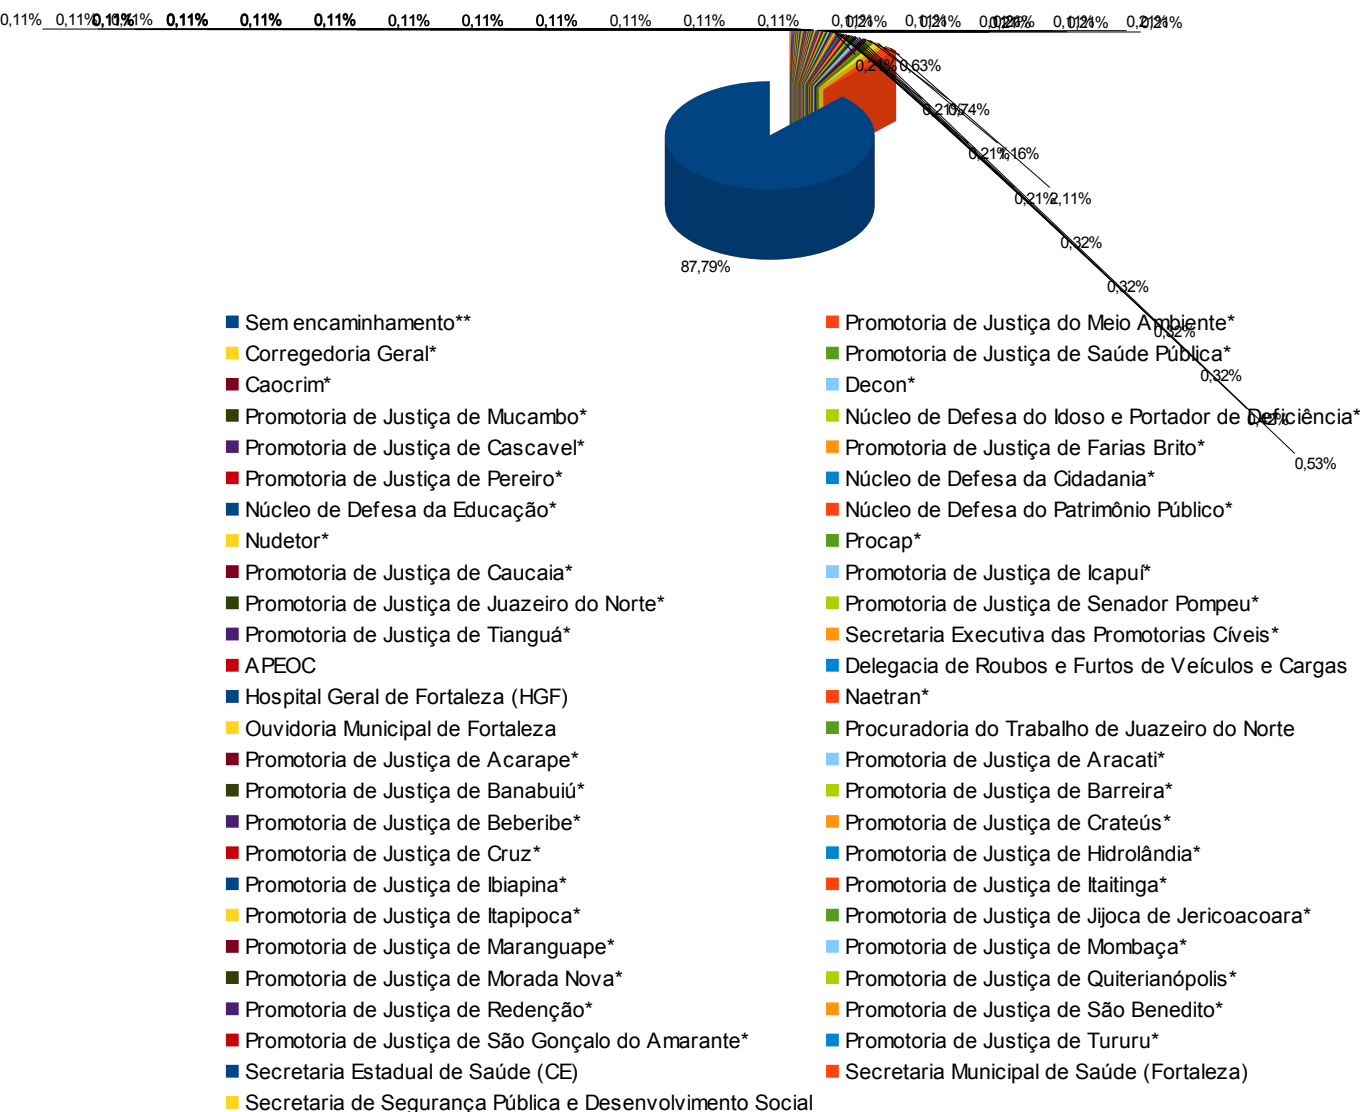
0,11% 0,11% 0,11% 0,11% 0,11% 0,11% 0,11% 0,11% 0,11% 0,11% 0,11% 0,11% 0,11% 0,11% 0,11% 0,11% 0,11% 0,11% 0,21% 0,21%

0,21% 0,63%
0,21% 0,74%
0,21% 1,16%
0,21% 2,11%
0,32%
0,32%
0,32%
0,32%
0,42%
0,53%

87,79%

Sem encaminhamento**
Corregedoria Geral*
Caocrim*
Promotoria de Justiça de Mucambo*
Promotoria de Justiça de Cascavel*
Promotoria de Justiça de Pereiro*
Núcleo de Defesa da Educação*
Nudetor*
Promotoria de Justiça de Caucaia*
Promotoria de Justiça de Juazeiro do Norte*
Promotoria de Justiça de Tianguá*
APEOC
Hospital Geral de Fortaleza (HGF)
Ouvidoria Municipal de Fortaleza
Promotoria de Justiça de Acarape*
Promotoria de Justiça de Banabuiú*
Promotoria de Justiça de Beberibe*
Promotoria de Justiça de Cruz*
Promotoria de Justiça de Ibiapina*
Promotoria de Justiça de Itapipoca*
Promotoria de Justiça de Maranguape*
Promotoria de Justiça de Morada Nova*
Promotoria de Justiça de Redenção*
Promotoria de Justiça de São Gonçalo do Amarante*
Secretaria Estadual de Saúde (CE)
Secretaria de Segurança Pública e Desenvolvimento Social

Promotoria de Justiça do Meio Ambiente*
Promotoria de Justiça de Saúde Pública*
Decon*
Núcleo de Defesa do Idoso e Portador de Deficiência*
Promotoria de Justiça de Farias Brito*
Núcleo de Defesa da Cidadania*
Núcleo de Defesa do Patrimônio Público*
Procap*
Promotoria de Justiça de Icapuí*
Promotoria de Justiça de Senador Pompeu*
Secretaria Executiva das Promotorias Cíveis*
Delegacia de Roubos e Furtos de Veículos e Cargas
Naetran*
Procuradoria do Trabalho de Juazeiro do Norte
Promotoria de Justiça de Aracati*
Promotoria de Justiça de Barreira*
Promotoria de Justiça de Crateús*
Promotoria de Justiça de Hidrolândia*
Promotoria de Justiça de Itaitinga*
Promotoria de Justiça de Jijoca de Jericoacoara*
Promotoria de Justiça de Mombaça*
Promotoria de Justiça de Quiterianópolis*
Promotoria de Justiça de São Benedito*
Promotoria de Justiça de Tururu*
Secretaria Municipal de Saúde (Fortaleza)